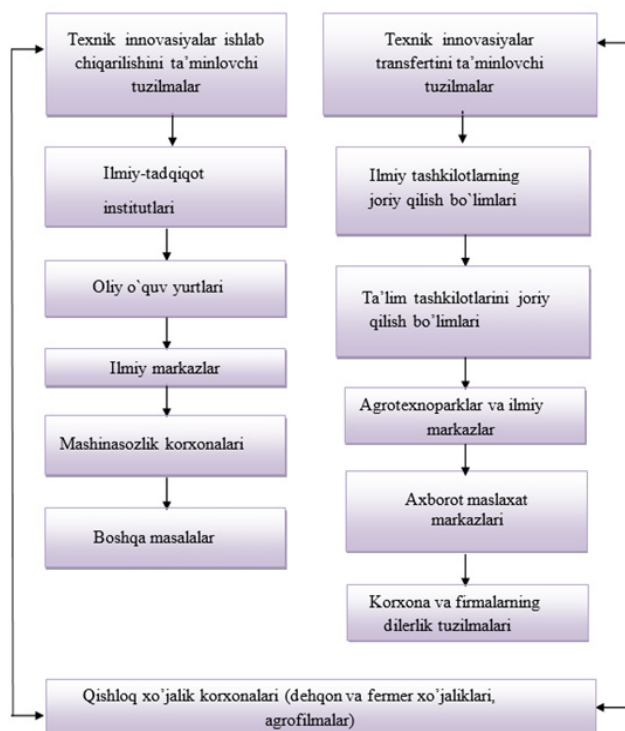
Texnik innovasiyalar ishlab chiqarilishini ta'minlovchi tuzilmalar

Ilmiy-tadqiqot institutlari

Oliy o`quv yurtlari

Ilmiy markazlar

Mashinasozlik korxonalari

Boshqa masalalar

Texnik innovasiyalar transfertini ta'minlovchi tuzilmalar

Ilmiy tashkilotlarning joriy qilish bo`limlari

Ta'lim tashkilotlarini joriy qilish bo'limlari

Agrotexnoparklar va ilmiy markazlar

Axborot maslaxat markazlari

Korxona va firmalarning dilerlik tuzilmalari

Qishloq xo'jalik korxonalari (dehqon va fermer xo'jaliklari, agrofilmalar)